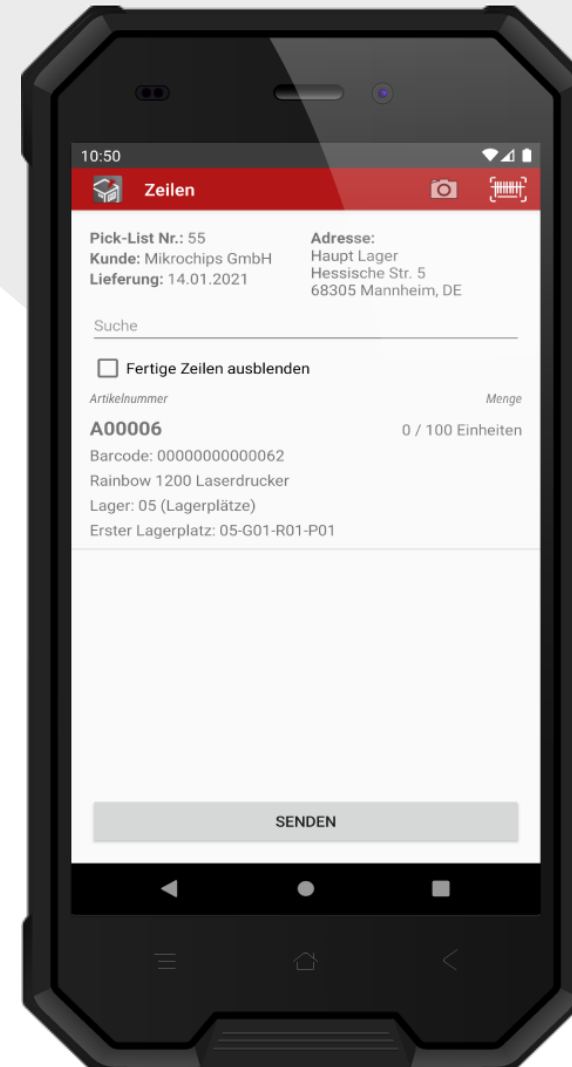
10:50

Zeilen

Pick-List Nr.: 55
Kunde: Mikrochips GmbH
Lieferung: 14.01.2021

Adresse:
Haupt Lager
Hessische Str. 5
68305 Mannheim, DE

Suche

Fertige Zeilen ausblenden

Artikelnummer

Menge

A00006

0 / 100 Einheiten

Barcode: 00000000000062
Rainbow 1200 Laserdrucker
Lager: 05 (Lagerplätze)
Erster Lagerplatz: 05-G01-R01-P01

SENDEN